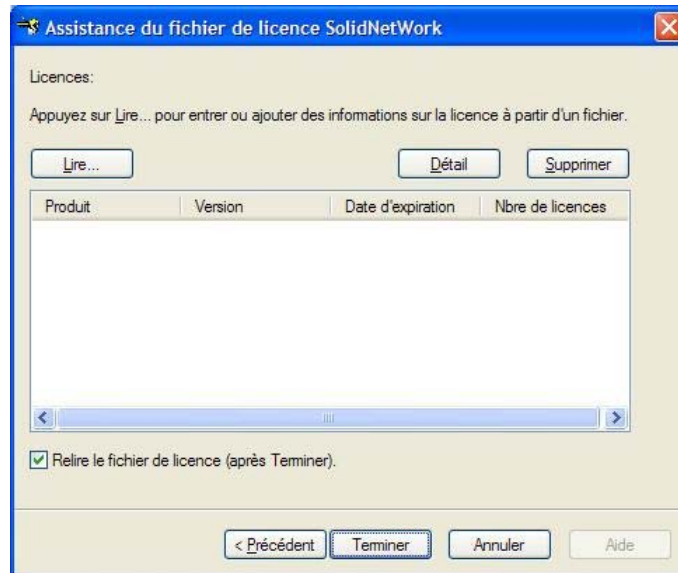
Assistance du fichier de licence SolidNetWork

Licences:

Appuyez sur Lire... pour entrer ou ajouter des informations sur la licence à partir d'un fichier.

Lire...

Détail

Supprimer

| Produit | Version | Date d'expiration | Nbre de licences |
|---|---|---|---|

Relire le fichier de licence (après Terminer).

< Précédent

Terminer

Annuler

Aide